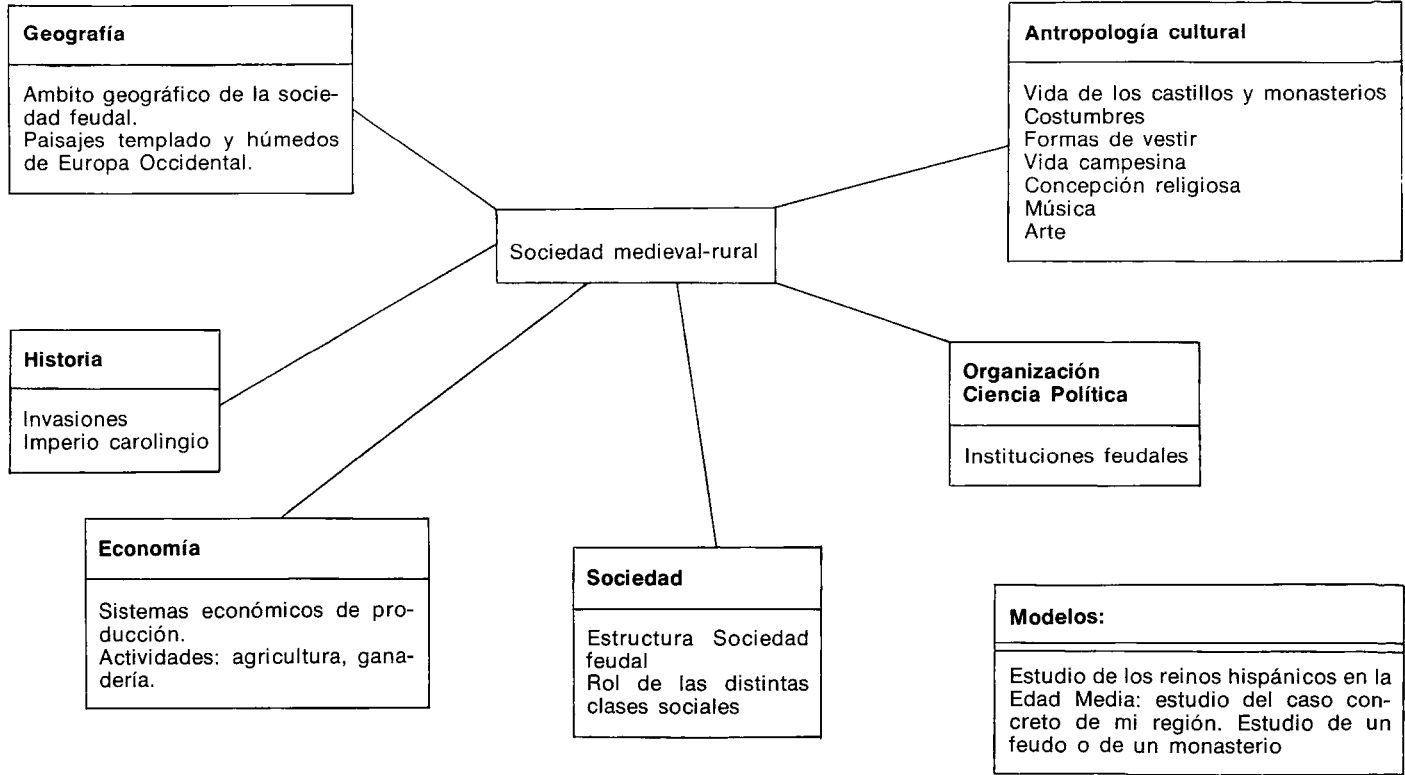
**Geografía**

Ambito geográfico de la sociedad feudal.
Paisajes templado y húmedos de Europa Occidental.

**Antropología cultural**

Vida de los castillos y monasterios
Costumbres
Formas de vestir
Vida campesina
Concepción religiosa
Música
Arte

Sociedad medieval-rural

**Historia**

Invasiones
Imperio carolingio

**Organización Ciencia Política**

Instituciones feudales

**Economía**

Sistemas económicos de producción.
Actividades: agricultura, ganadería.

**Sociedad**

Estructura Sociedad feudal
Rol de las distintas clases sociales

**Modelos:**

Estudio de los reinos hispánicos en la Edad Media: estudio del caso concreto de mi región. Estudio de un feudo o de un monasterio